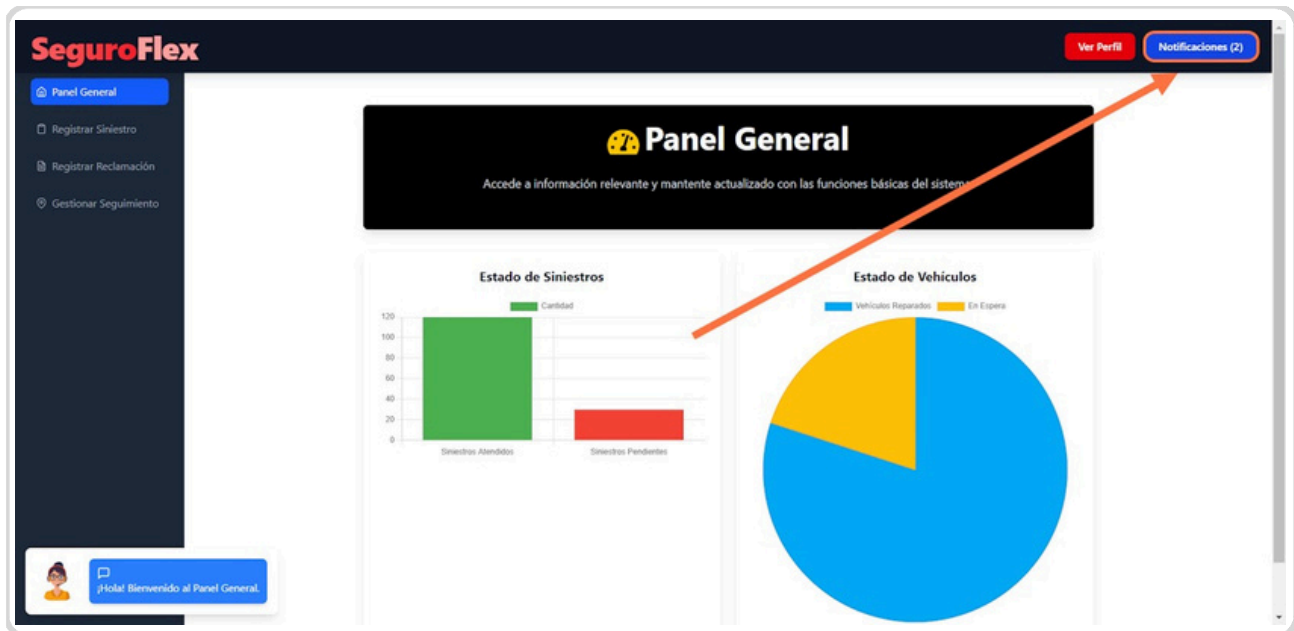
SeguroFlex

Ver Perfil

Notificaciones (2)

Panel General

Registrar Siniestro

Registrar Reclamación

Gestionar Seguimiento

Panel General

Accede a información relevante y mantente actualizado con las funciones básicas del sistema.

Estado de Siniestros

Cantidad

120
100
80
60
40
20
0

Siniestros Atendidos

Siniestros Pendientes

Estado de Vehículos

Vehículos Reparados

En Espera

¡Hola! Bienvenido al Panel General.